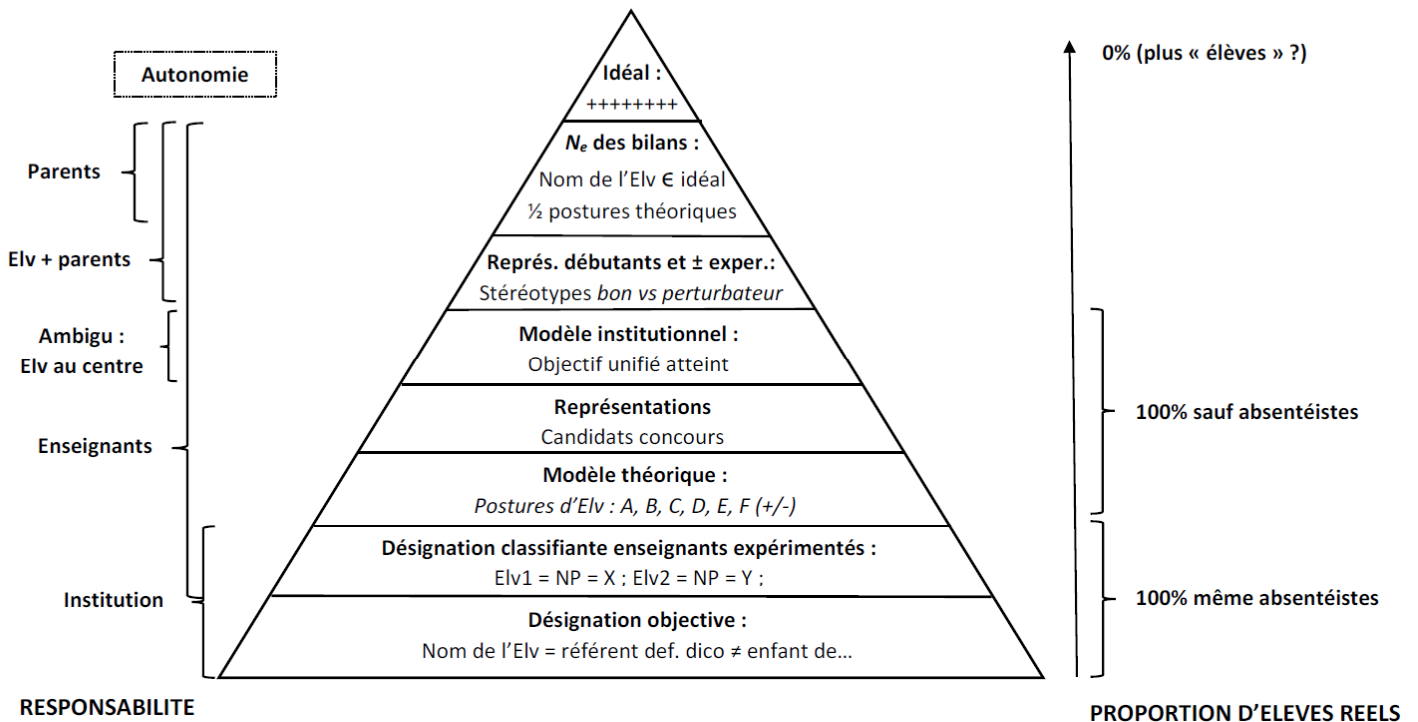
Autonomie

Parents

Elv + parents

Ambigu : Elv au centre

Enseignants

Institution

RESPONSABILITE

Idéal :
++++++++

$N_e$ des bilans :
Nom de l'Elv ∈ idéal
½ postures théoriques

Représ. débutants et ± exper.:
Stéréotypes *bon vs perturbateur*

Modèle institutionnel :
Objectif unifié atteint

Représentations
Candidats concours

Modèle théorique :
*Postures d'Elv : A, B, C, D, E, F (+/-)*

Désignation classifiante enseignants expérimentés :
Elv1 = NP = X ; Elv2 = NP = Y ;

Désignation objective :
Nom de l'Elv = référent def. dico ≠ enfant de…

0% (plus « élèves » ?)

100% sauf absentéistes

100% même absentéistes

PROPORTION D'ELEVES REELS